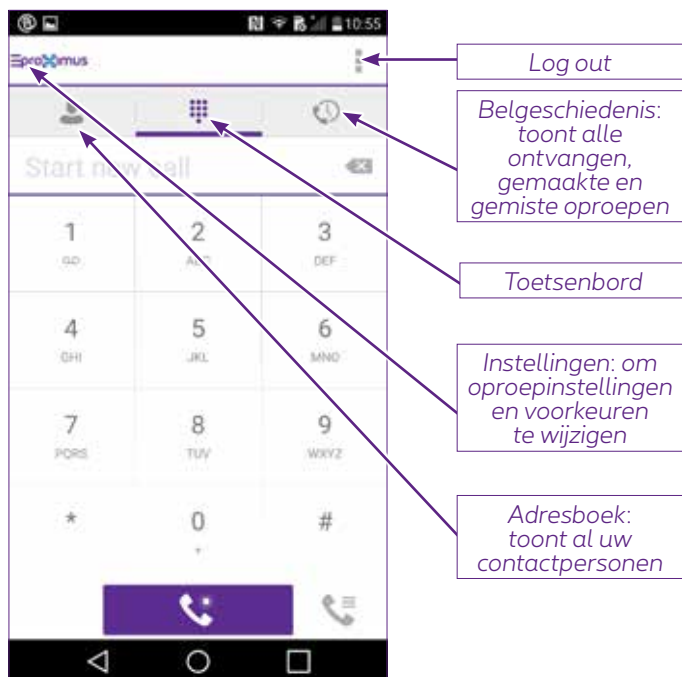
10:55

proximus

Start new call

1
GO

2
ABC

3
DEF

4
GHI

5
JKL

6
MNO

7
PQRS

8
TUV

9
WXYZ

*

0
+

#

Log out

Belgeschiedenis: toont alle ontvangen, gemaakte en gemiste oproepen

Toetsenbord

Instellingen: om oproepinstellingen en voorkeuren te wijzigen

Adresboek: toont al uw contactpersonen